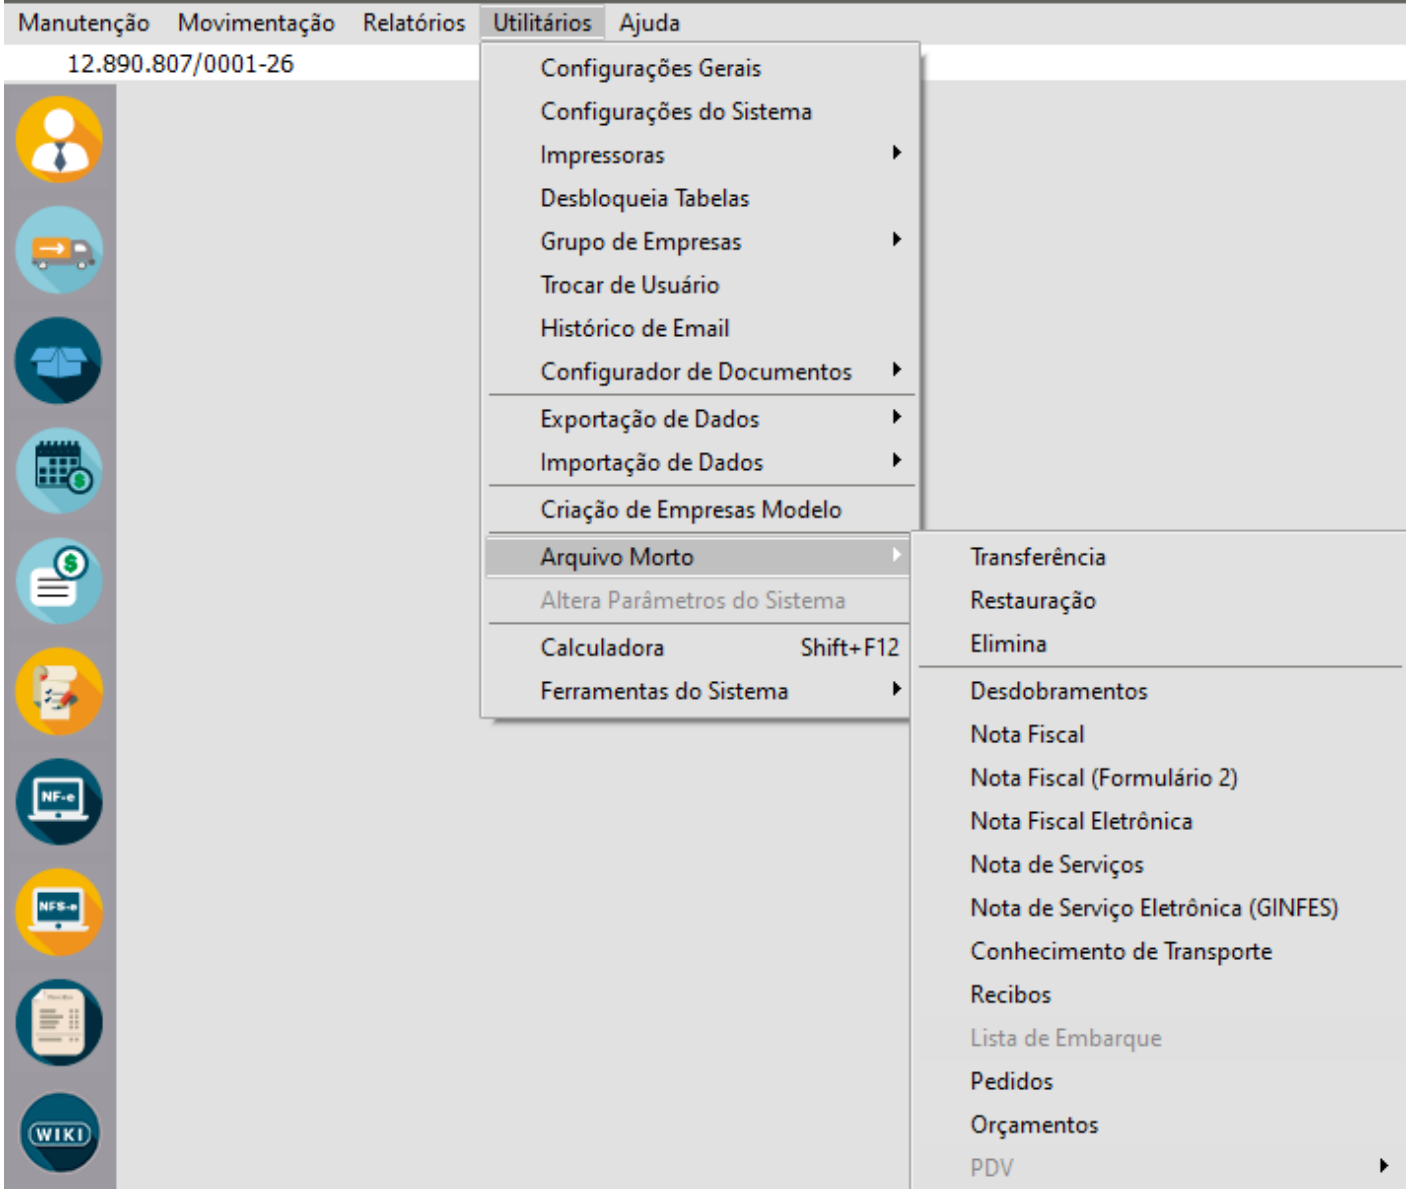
Manutenção Movimentação Relatórios Utilitários Ajuda

12.890.807/0001-26

Configurações Gerais
Configurações do Sistema
Impressoras
Desbloqueia Tabelas
Grupo de Empresas
Trocar de Usuário
Histórico de Email
Configurador de Documentos
Exportação de Dados
Importação de Dados
Criação de Empresas Modelo
Arquivo Morto
Altera Parâmetros do Sistema
Calculadora Shift+F12
Ferramentas do Sistema

Transferência
Restauração
Elimina
Desdobramentos
Nota Fiscal
Nota Fiscal (Formulário 2)
Nota Fiscal Eletrônica
Nota de Serviços
Nota de Serviço Eletrônica (GINFES)
Conhecimento de Transporte
Recibos
Lista de Embarque
Pedidos
Orçamentos
PDV

NF-e
NFS-e
WIKI